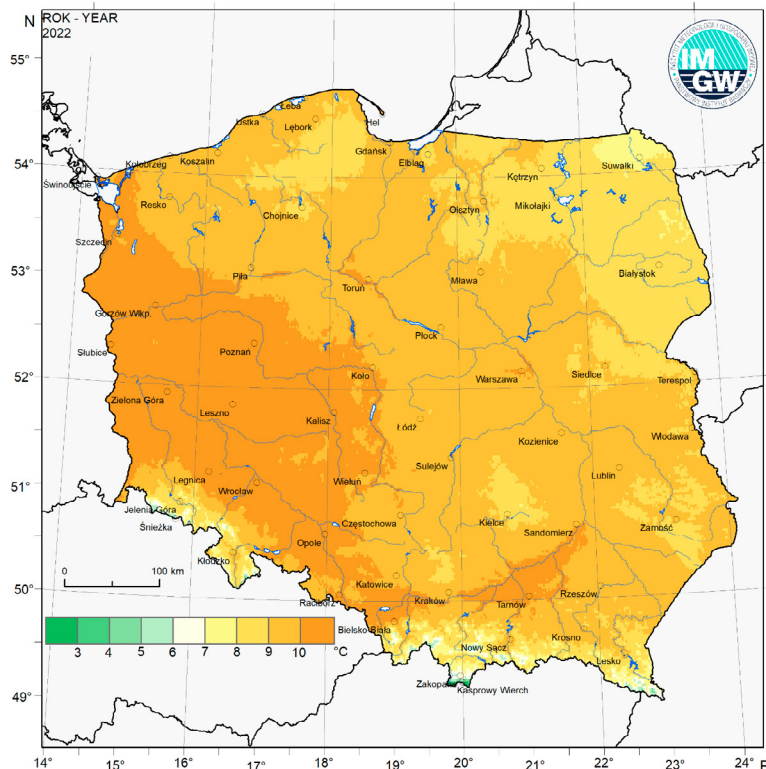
N ROK - YEAR
2022

IMGW

55°
54°
53°
52°
51°
50°
49°

Łeba
Ustka
Hel
Lębork
Gdańsk
Elbląg
Kołobrzeg
Koszalin
Świnoujście
Kętrzyn
Suwałki
Resko
Olsztyn
Mikołajki
Chojnice
Szczecin
Piła
Toruń
Mława
Białystok
Gorzów Wlkp.
Płock
Słubice
Poznań
Koło
Warszawa
Siedlce
Terespol
Zielona Góra
Leszno
Kalisz
Łódź
Kozienice
Włodawa
Sulejów
Lublin
Legnica
Wrocław
Wieluń
Jelenia Góra
Częstochowa
Kielce
Sandomierz
Zamość
Śnieżka
Opole
Kłodzko
Katowice
Rzeszów
0
100 km
Racibórz
Kraków
Tarnów
Bielsko-Biała
Krosno
Nowy Sącz
Lesko
Zakopane
Kasprowy Wierch

3 4 5 6 7 8 9 10 °C

14° 15° 16° 17° 18° 19° 20° 21° 22° 23° 24° E